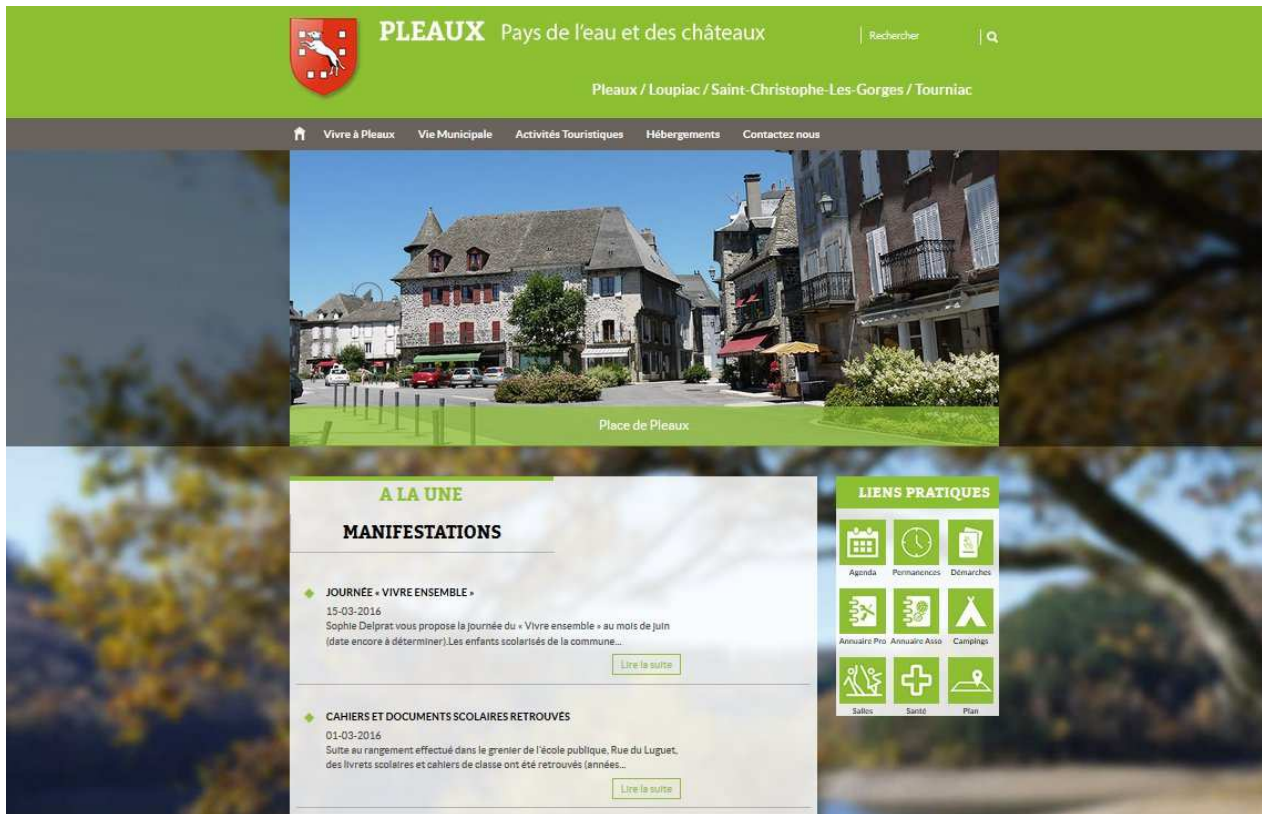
PLEAUX Pays de l'eau et des châteaux

Rechercher

Pleaux / Loupiac / Saint-Christophe-Les-Gorges / Tourniac

Vivre à Pleaux Vie Municipale Activités Touristiques Hébergements Contactez nous

Place de Pleaux

A LA UNE

MANIFESTATIONS

JOURNÉE « VIVRE ENSEMBLE »

15-03-2016

Sophie Delprat vous propose la journée du « Vivre ensemble » au mois de juin (date encore à déterminer).Les enfants scolarisés de la commune...

Lire la suite

CAHIERS ET DOCUMENTS SCOLAIRES RETROUVÉS

01-03-2016

Suite au rangement effectué dans le grenier de l'école publique, Rue du Luguet, des livrets scolaires et cahiers de classe ont été retrouvés (années...

Lire la suite

LIENS PRATIQUES

Agenda Permanences Démarches

Annuaire Pro Annuaire Asso Campings

Salles Santé Plan